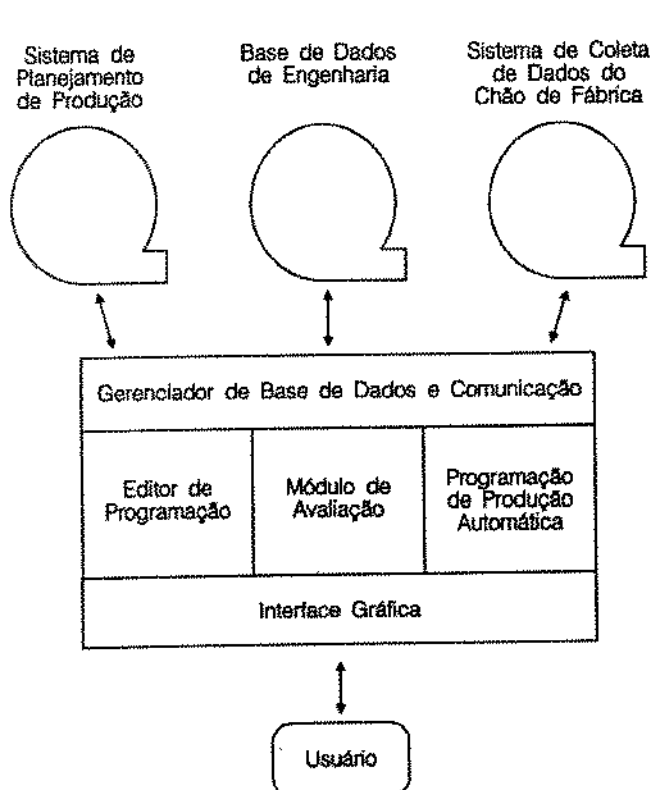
Sistema de Planejamento de Produção

Base de Dados de Engenharia

Sistema de Coleta de Dados do Chão de Fábrica

Gerenciador de Base de Dados e Comunicação

| Editor de Programação | Módulo de Avaliação | Programação de Produção Automática |
|---|---|---|

Interface Gráfica

Usuário